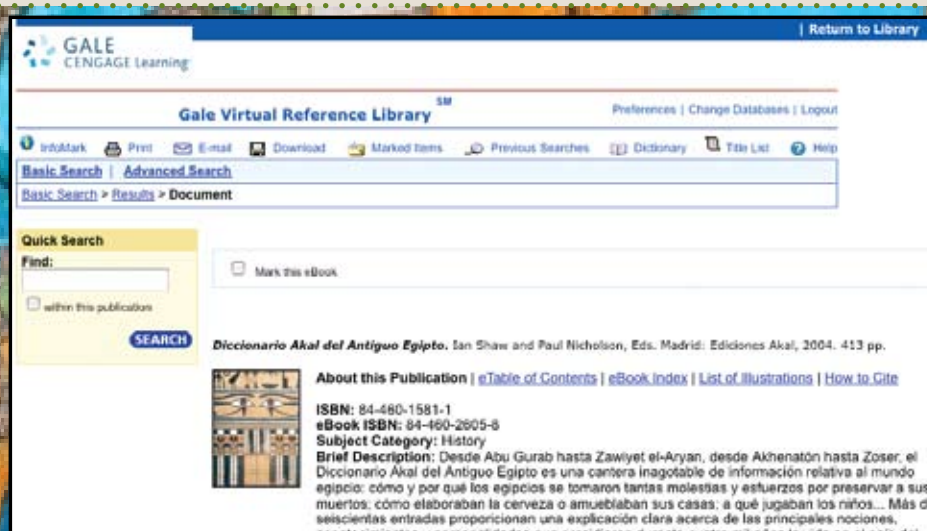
| Return to Library

GALE CENGAGE Learning

Gale Virtual Reference Library SM

Preferences | Change Databases | Logout

InfoMark Print E-mail Download Marked Items Previous Searches Dictionary Title List Help

Basic Search | Advanced Search

Basic Search > Results > Document

Quick Search

Find:

within this publication

SEARCH

Mark this eBook

Diccionario Akal del Antiguo Egipto. Ian Shaw and Paul Nicholson, Eds. Madrid: Ediciones Akal, 2004. 413 pp.

About this Publication | eTable of Contents | eBook Index | List of Illustrations | How to Cite

ISBN: 84-460-1581-1
eBook ISBN: 84-460-2605-8
Subject Category: History
Brief Description: Desde Abu Gurab hasta Zawiyet el-Aryan, desde Akhenatón hasta Zoser, el Diccionario Akal del Antiguo Egipto es una cantera inagotable de información relativa al mundo egipcio: cómo y por qué los egipcios se tomaron tantas molestias y esfuerzos por preservar a sus muertos; cómo elaboraban la cerveza o amueblaban sus casas; a qué jugaban los niños... Más de seiscientas entradas proporcionan una explicación clara acerca de las principales nociones, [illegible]